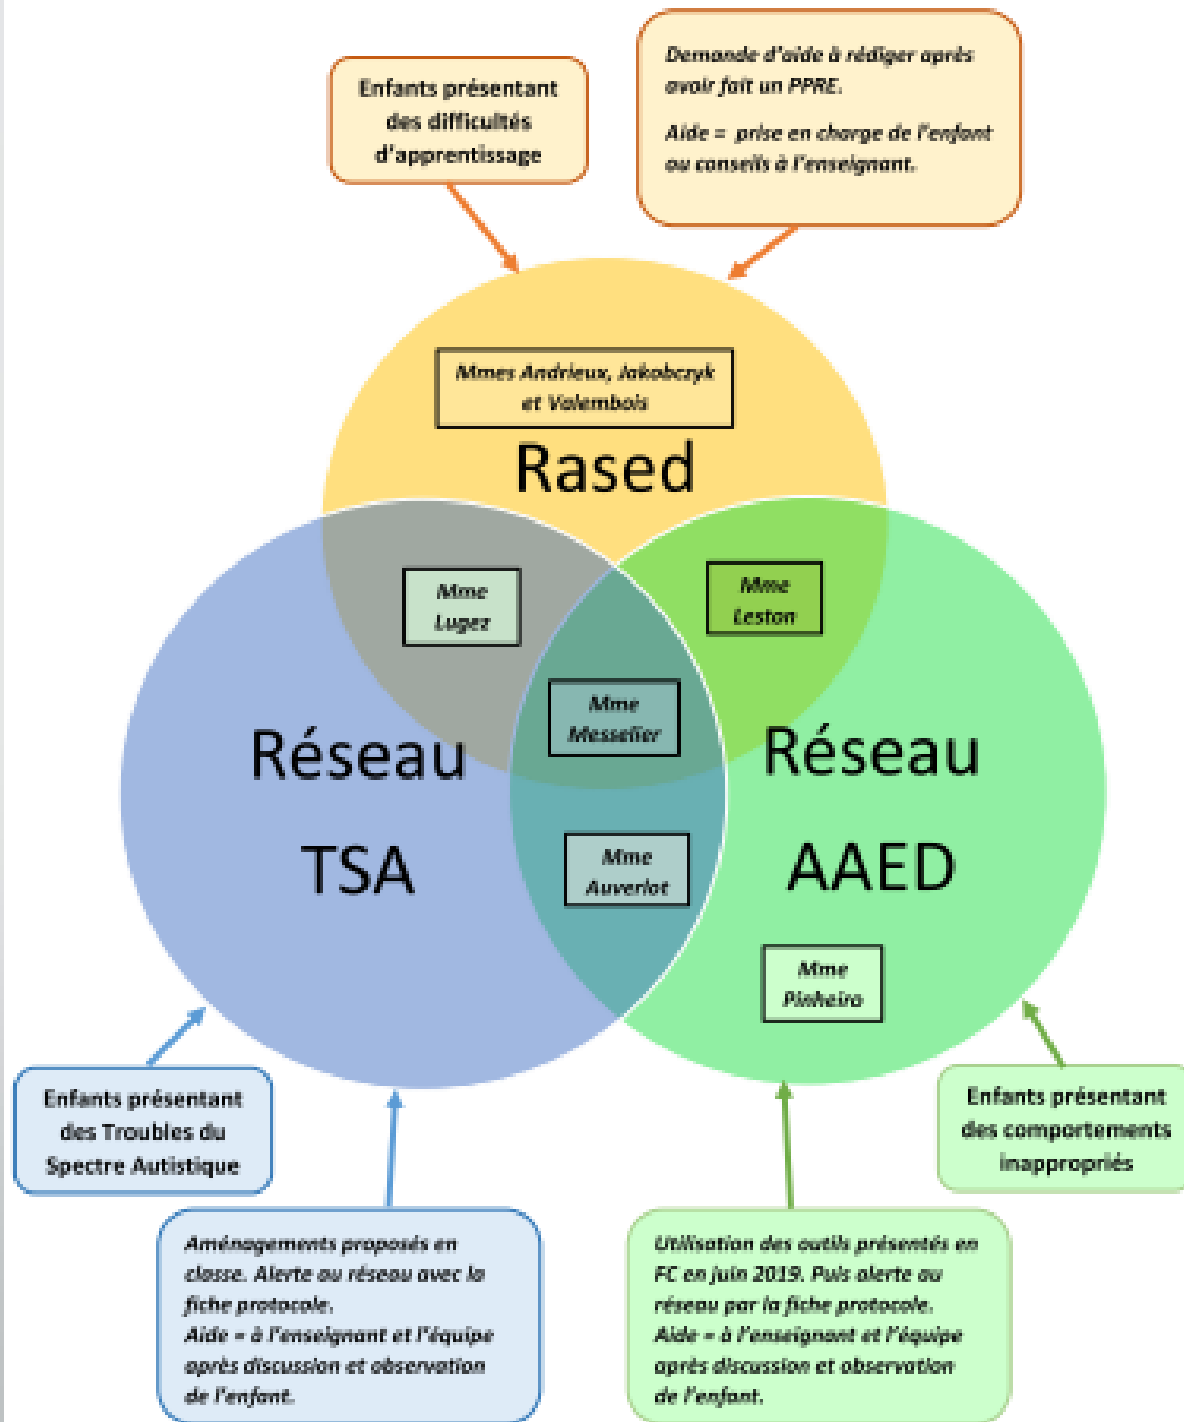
Enfants présentant des difficultés d'apprentissage

Demande d'aide à rédiger après avoir fait un PPRE.

Aide = prise en charge de l'enfant ou conseils à l'enseignant.

Mmes Andrieux, Jakobczyk et Valembois

Rased

Mme Lugez

Mme Leston

Mme Messelier

Réseau TSA

Réseau AAED

Mme Auverlot

Mme Pinheiro

Enfants présentant des Troubles du Spectre Autistique

Enfants présentant des comportements inappropriés

Aménagements proposés en classe. Alerte au réseau avec la fiche protocole.
Aide = à l'enseignant et l'équipe après discussion et observation de l'enfant.

Utilisation des outils présentés en FC en juin 2019. Puis alerte au réseau par la fiche protocole.
Aide = à l'enseignant et l'équipe après discussion et observation de l'enfant.